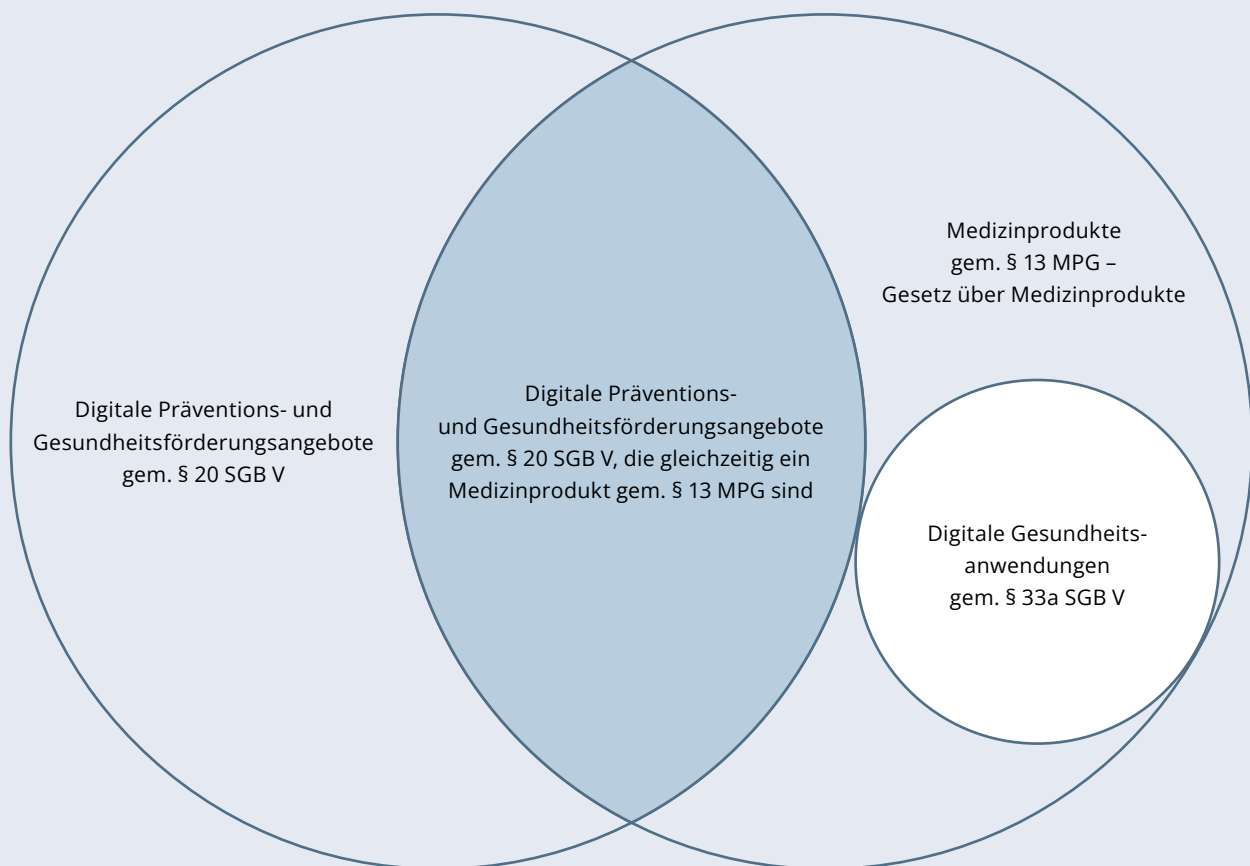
Medizinprodukte
gem. § 13 MPG –
Gesetz über Medizinprodukte

Digitale Präventions- und
Gesundheitsförderungsangebote
gem. § 20 SGB V

Digitale Präventions-
und Gesundheitsförderungsangebote
gem. § 20 SGB V, die gleichzeitig ein
Medizinprodukt gem. § 13 MPG sind

Digitale Gesundheits-
anwendungen
gem. § 33a SGB V